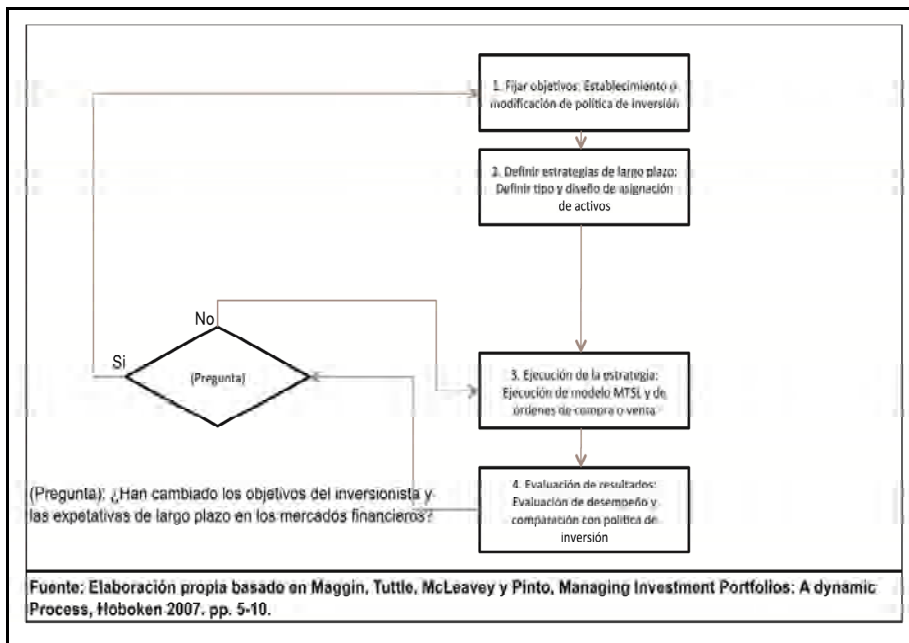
1. Fijar objetivos: Establecimiento o modificación de política de inversión

2. Definir estrategias de largo plazo: Definir tipo y diseño de asignación de activos

No

Si

(Pregunta)

3. Ejecución de la estrategia: Ejecución de modelo MTSL y de órdenes de compra o venta

(Pregunta): ¿Han cambiado los objetivos del inversionista y las expetativas de largo plazo en los mercados financieros?

4. Evaluación de resultados: Evaluación de desempeño y comparación con política de inversión

Fuente: Elaboración propia basado en Maggin, Tuttle, McLeavey y Pinto, Managing Investment Portfolios: A dynamic Process, Hoboken 2007. pp. 5-10.